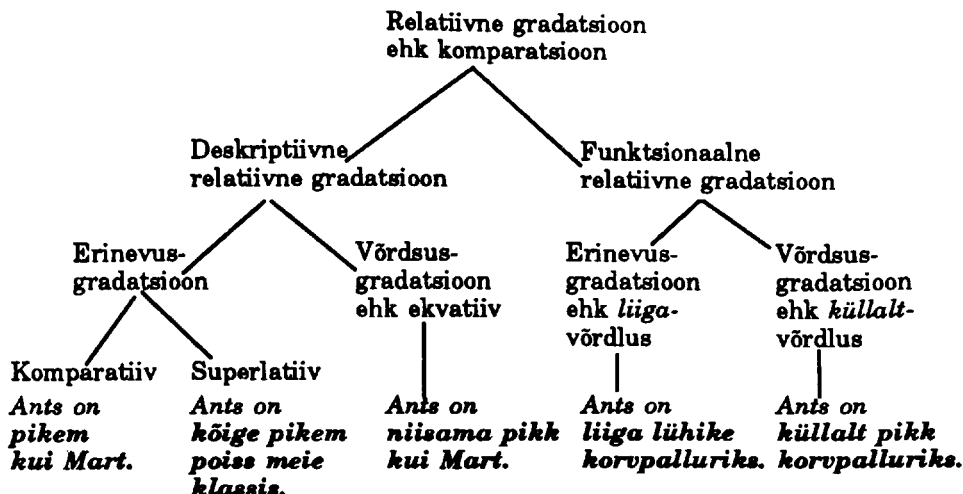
Relatiivne gradatsioon ehk komparatsioon

Deskriptiivne relatiivne gradatsioon

Funktsionaalne relatiivne gradatsioon

Erinevusgradatsioon

Võrdsusgradatsioon ehk ekvatiiv

Erinevusgradatsioon ehk *liiga*-võrdlus

Võrdsusgradatsioon ehk *küllalt*-võrdlus

Komparatiiv

*Ants on pikem kui Mart.*

Superlatiiv

*Ants on kõige pikem poiss meie klassis.*

*Ants on niisama pikk kui Mart.*

*Ants on liiga lühike korvpalluriks.*

*Ants on küllalt pikk korvpalluriks.*